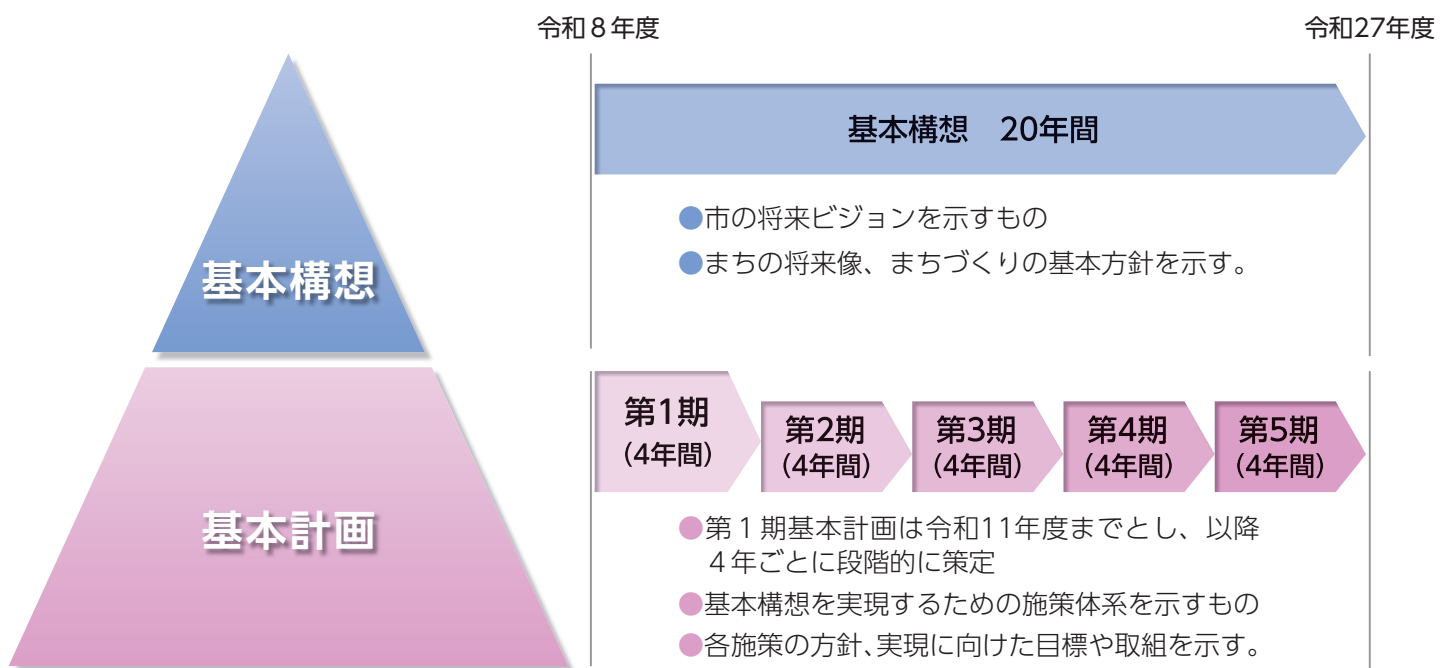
令和８年度

令和27年度

基本構想

基本構想　20年間

●市の将来ビジョンを示すもの

●まちの将来像、まちづくりの基本方針を示す。

基本計画

第1期
（4年間）

第2期
（4年間）

第3期
（4年間）

第4期
（4年間）

第5期
（4年間）

●第１期基本計画は令和11年度までとし、以降４年ごとに段階的に策定

●基本構想を実現するための施策体系を示すもの

●各施策の方針、実現に向けた目標や取組を示す。